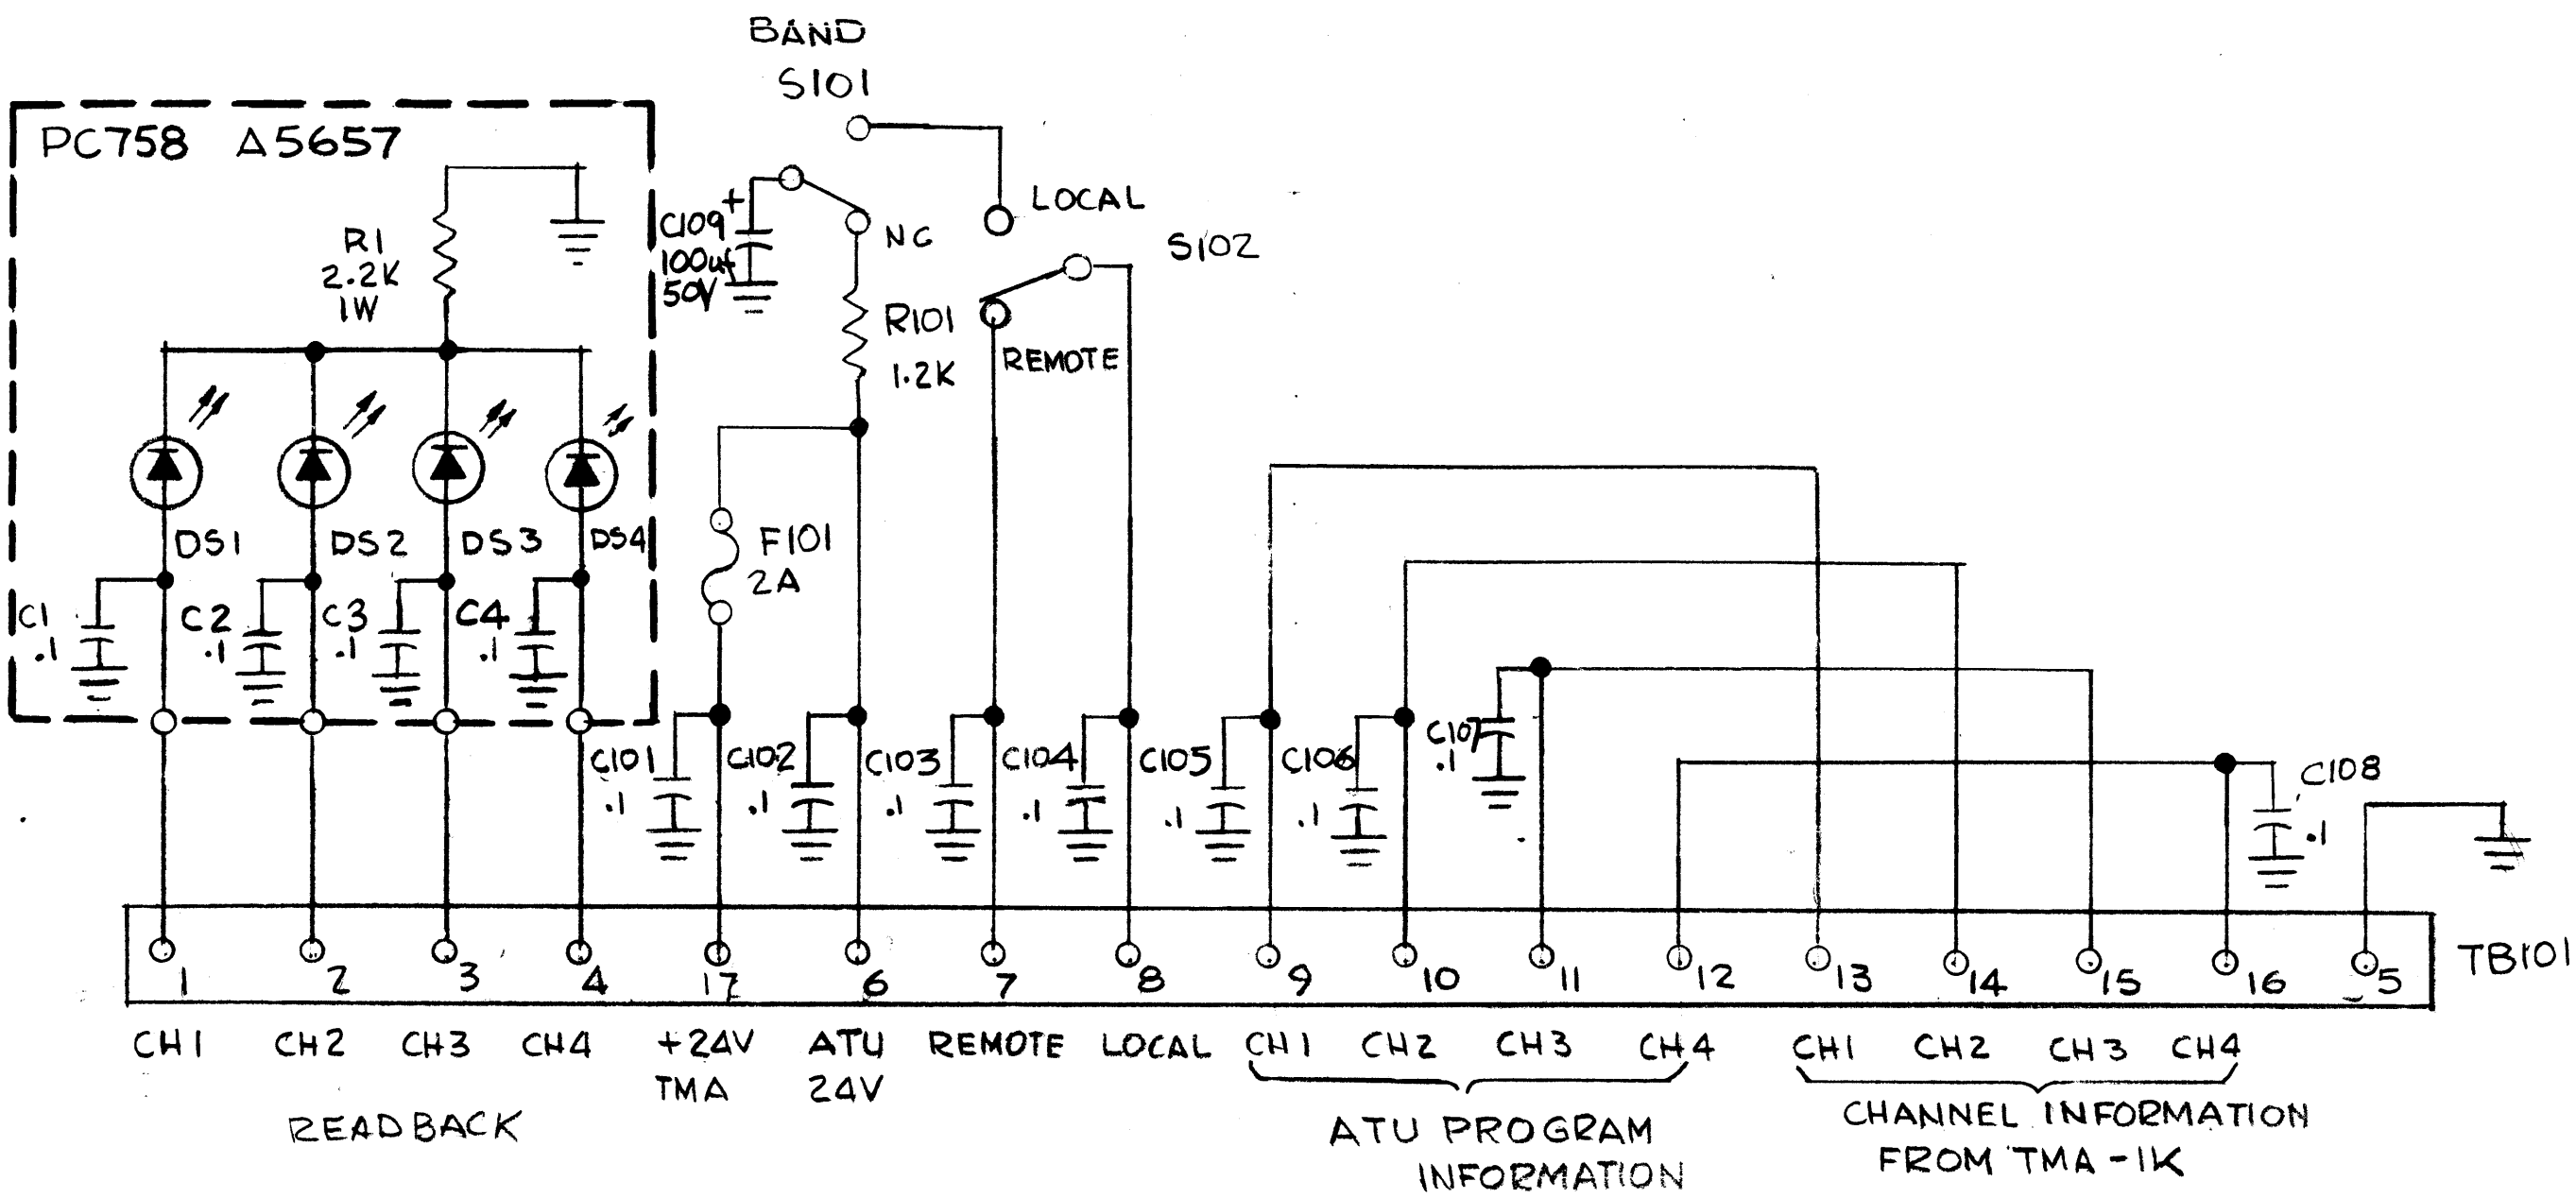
BAND
S101

PC758 A5657

R1
2.2K
1W

LOCAL

C109
100uf
50V

NC

S102

R101
1.2K

REMOTE

DS1
DS2
DS3
DS4

F101
2A

C1 .1
C2 .1
C3 .1
C4 .1

C101 .1
C102 .1
C103 .1
C104 .1
C105 .1
C106 .1
C107 .1
C108 .1

TB101

1 2 3 4 17 6 7 8 9 10 11 12 13 14 15 16 5

CH1 CH2 CH3 CH4 +24V TMA ATU 24V REMOTE LOCAL CH1 CH2 CH3 CH4 CH1 CH2 CH3 CH4

READBACK

ATU PROGRAM INFORMATION

CHANNEL INFORMATION FROM TMA-1K